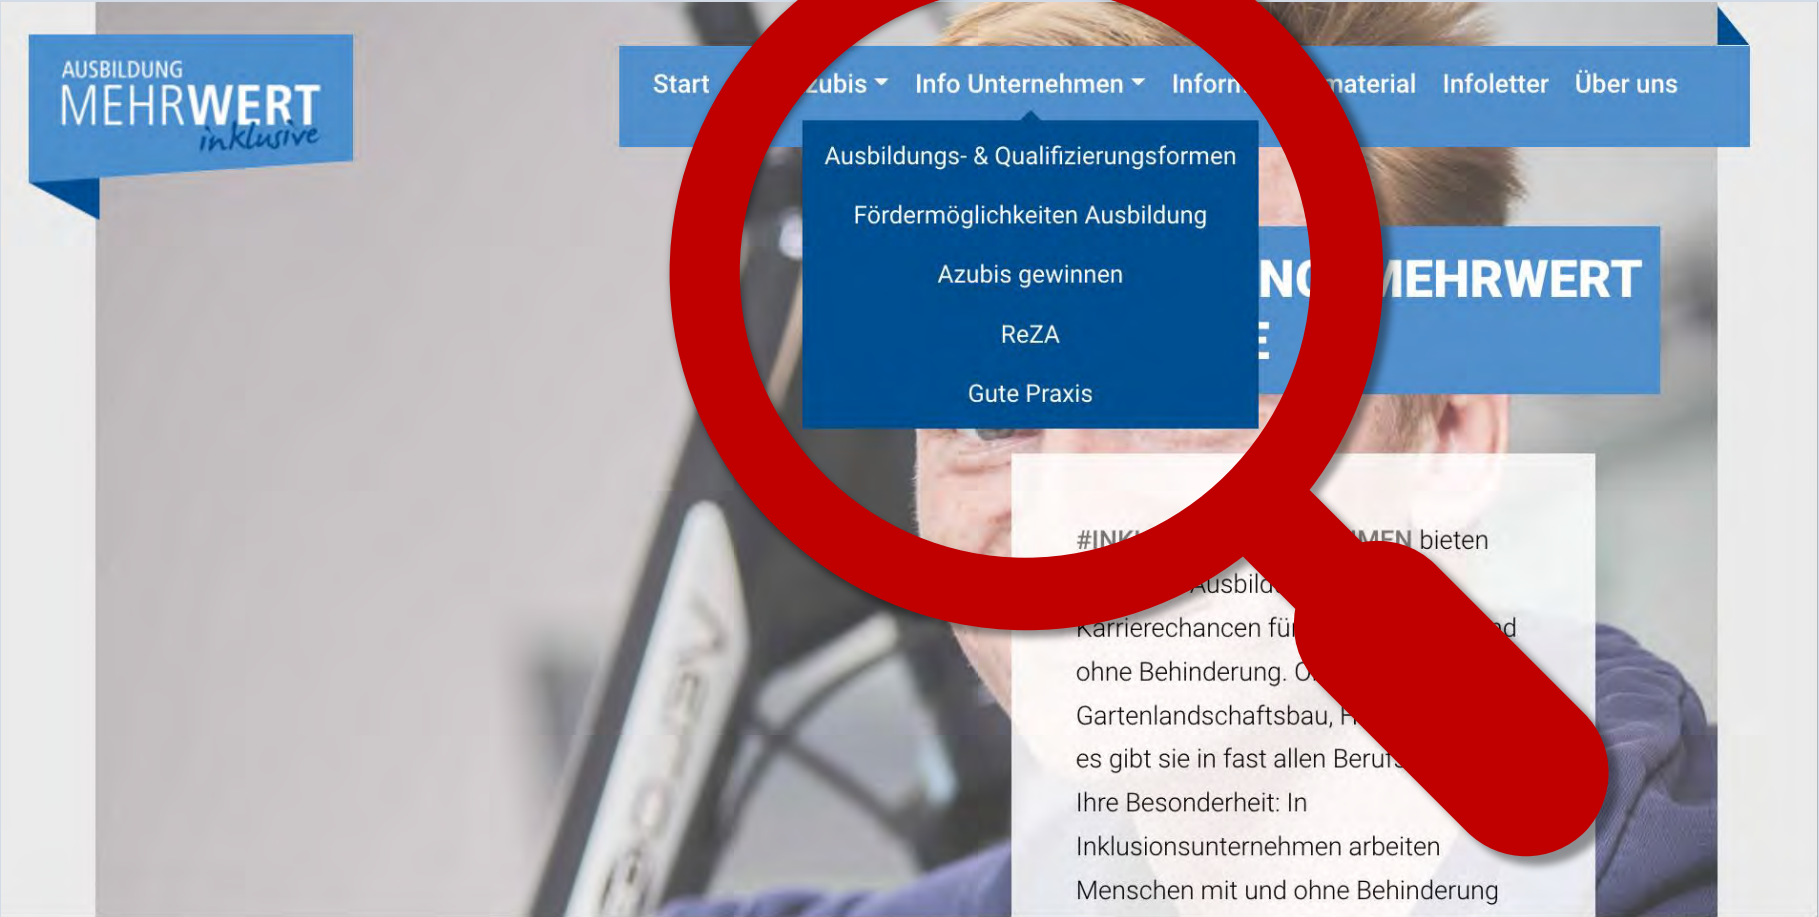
AUSBILDUNG
MEHRWERT
inklusive

Start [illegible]zubis Info Unternehmen Inform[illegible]material Infoletter Über uns

Ausbildungs- & Qualifizierungsformen
Fördermöglichkeiten Ausbildung
Azubis gewinnen
ReZA
Gute Praxis

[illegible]NG MEHRWERT
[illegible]E

#INK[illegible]MEN bieten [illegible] Ausbild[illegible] Karrierechancen fü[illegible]d ohne Behinderung. O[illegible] Gartenlandschaftsbau, F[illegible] es gibt sie in fast allen Beruf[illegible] Ihre Besonderheit: In Inklusionsunternehmen arbeiten Menschen mit und ohne Behinderung